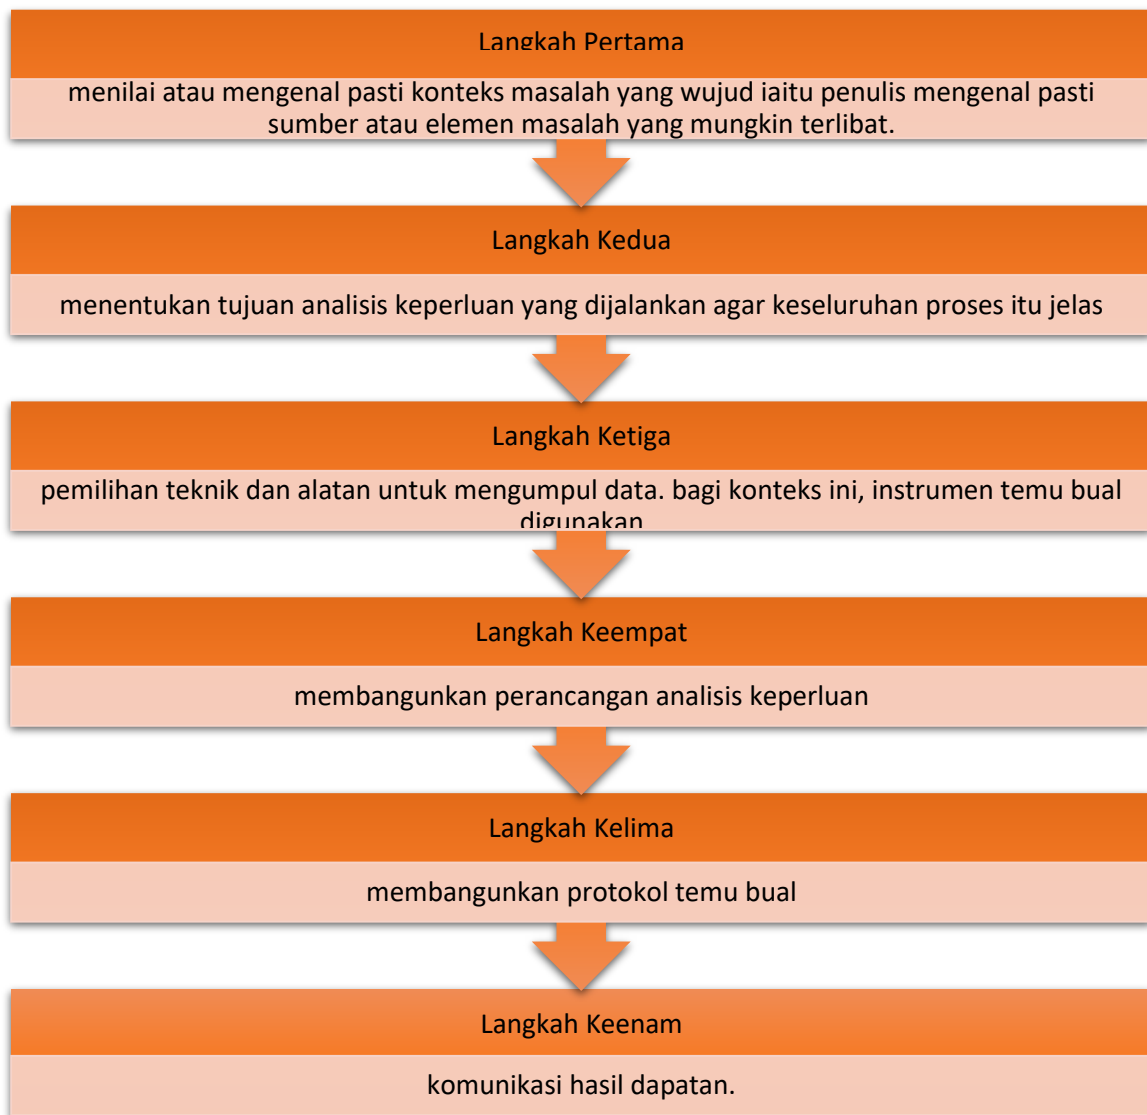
Langkah Pertama

menilai atau mengenal pasti konteks masalah yang wujud iaitu penulis mengenal pasti sumber atau elemen masalah yang mungkin terlibat.

Langkah Kedua

menentukan tujuan analisis keperluan yang dijalankan agar keseluruhan proses itu jelas

Langkah Ketiga

pemilihan teknik dan alatan untuk mengumpul data. bagi konteks ini, instrumen temu bual digunakan

Langkah Keempat

membangunkan perancangan analisis keperluan

Langkah Kelima

membangunkan protokol temu bual

Langkah Keenam

komunikasi hasil dapatan.